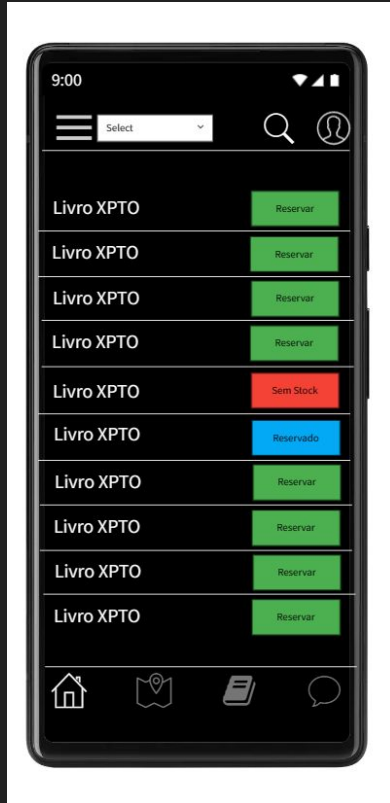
9:00

Select

Livro XPTO Reservar

Livro XPTO Reservar

Livro XPTO Reservar

Livro XPTO Reservar

Livro XPTO Sem Stock

Livro XPTO Reservado

Livro XPTO Reservar

Livro XPTO Reservar

Livro XPTO Reservar

Livro XPTO Reservar